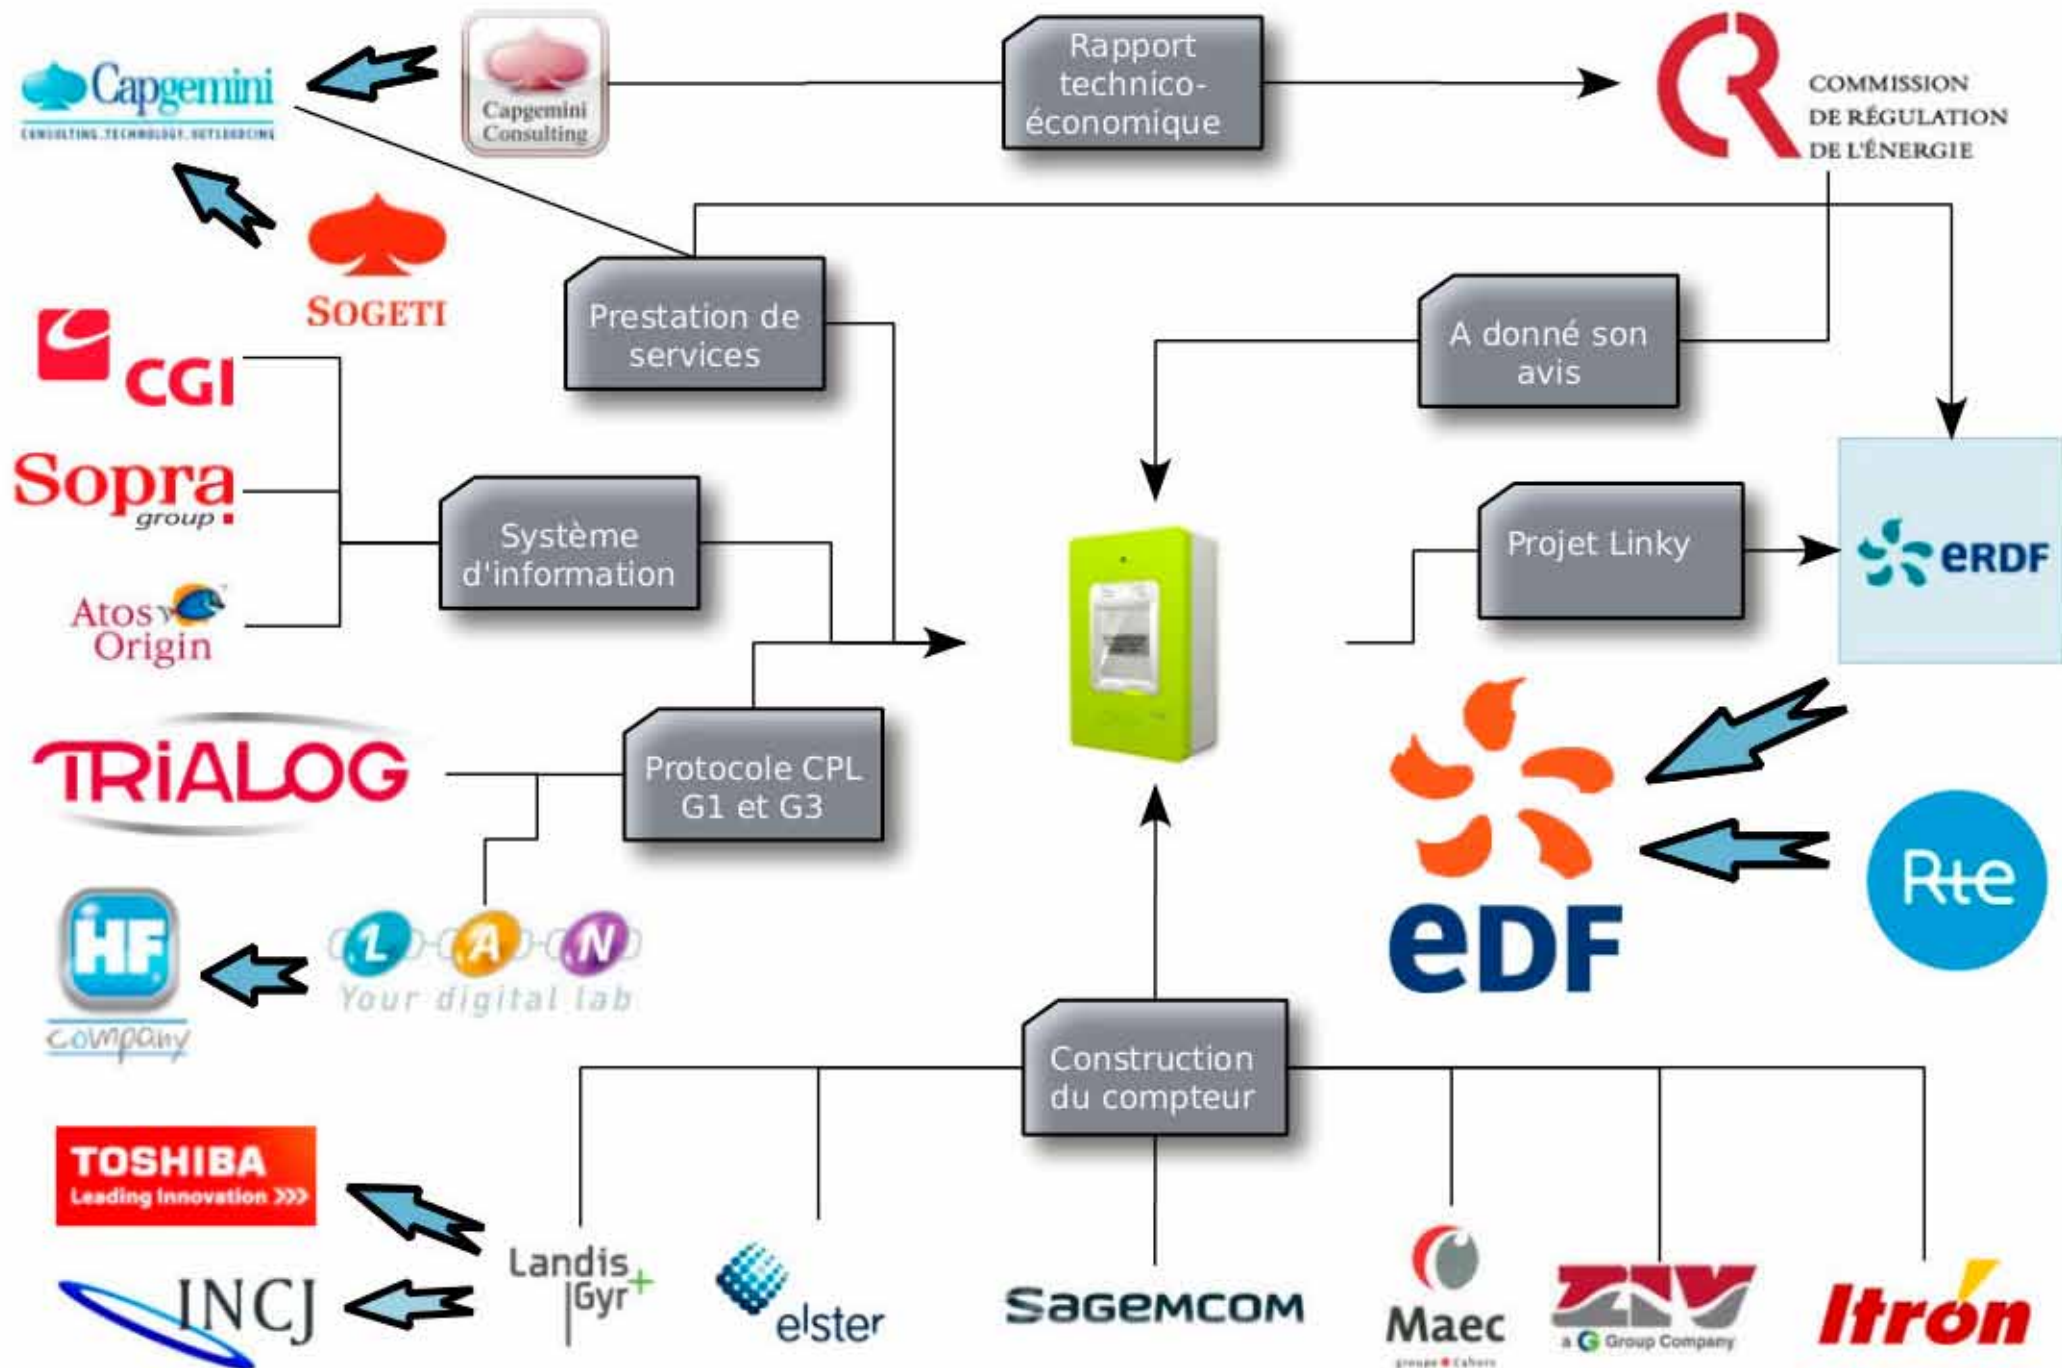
Capgemini
CONSULTING.TECHNOLOGY.OUTSOURCING

Capgemini Consulting

Rapport technico-économique

COMMISSION DE RÉGULATION DE L'ÉNERGIE

SOGETI

Prestation de services

A donné son avis

CGI

Sopra group

Système d'information

Projet Linky

eRDF

Atos Origin

TRIALOG

Protocole CPL G1 et G3

HF company

LAN Your digital lab

eDF

Rte

Construction du compteur

TOSHIBA Leading Innovation >>>

INCJ

Landis Gyr+

elster

SAGEMCOM

Maec

ZIV a Group Company

Itron